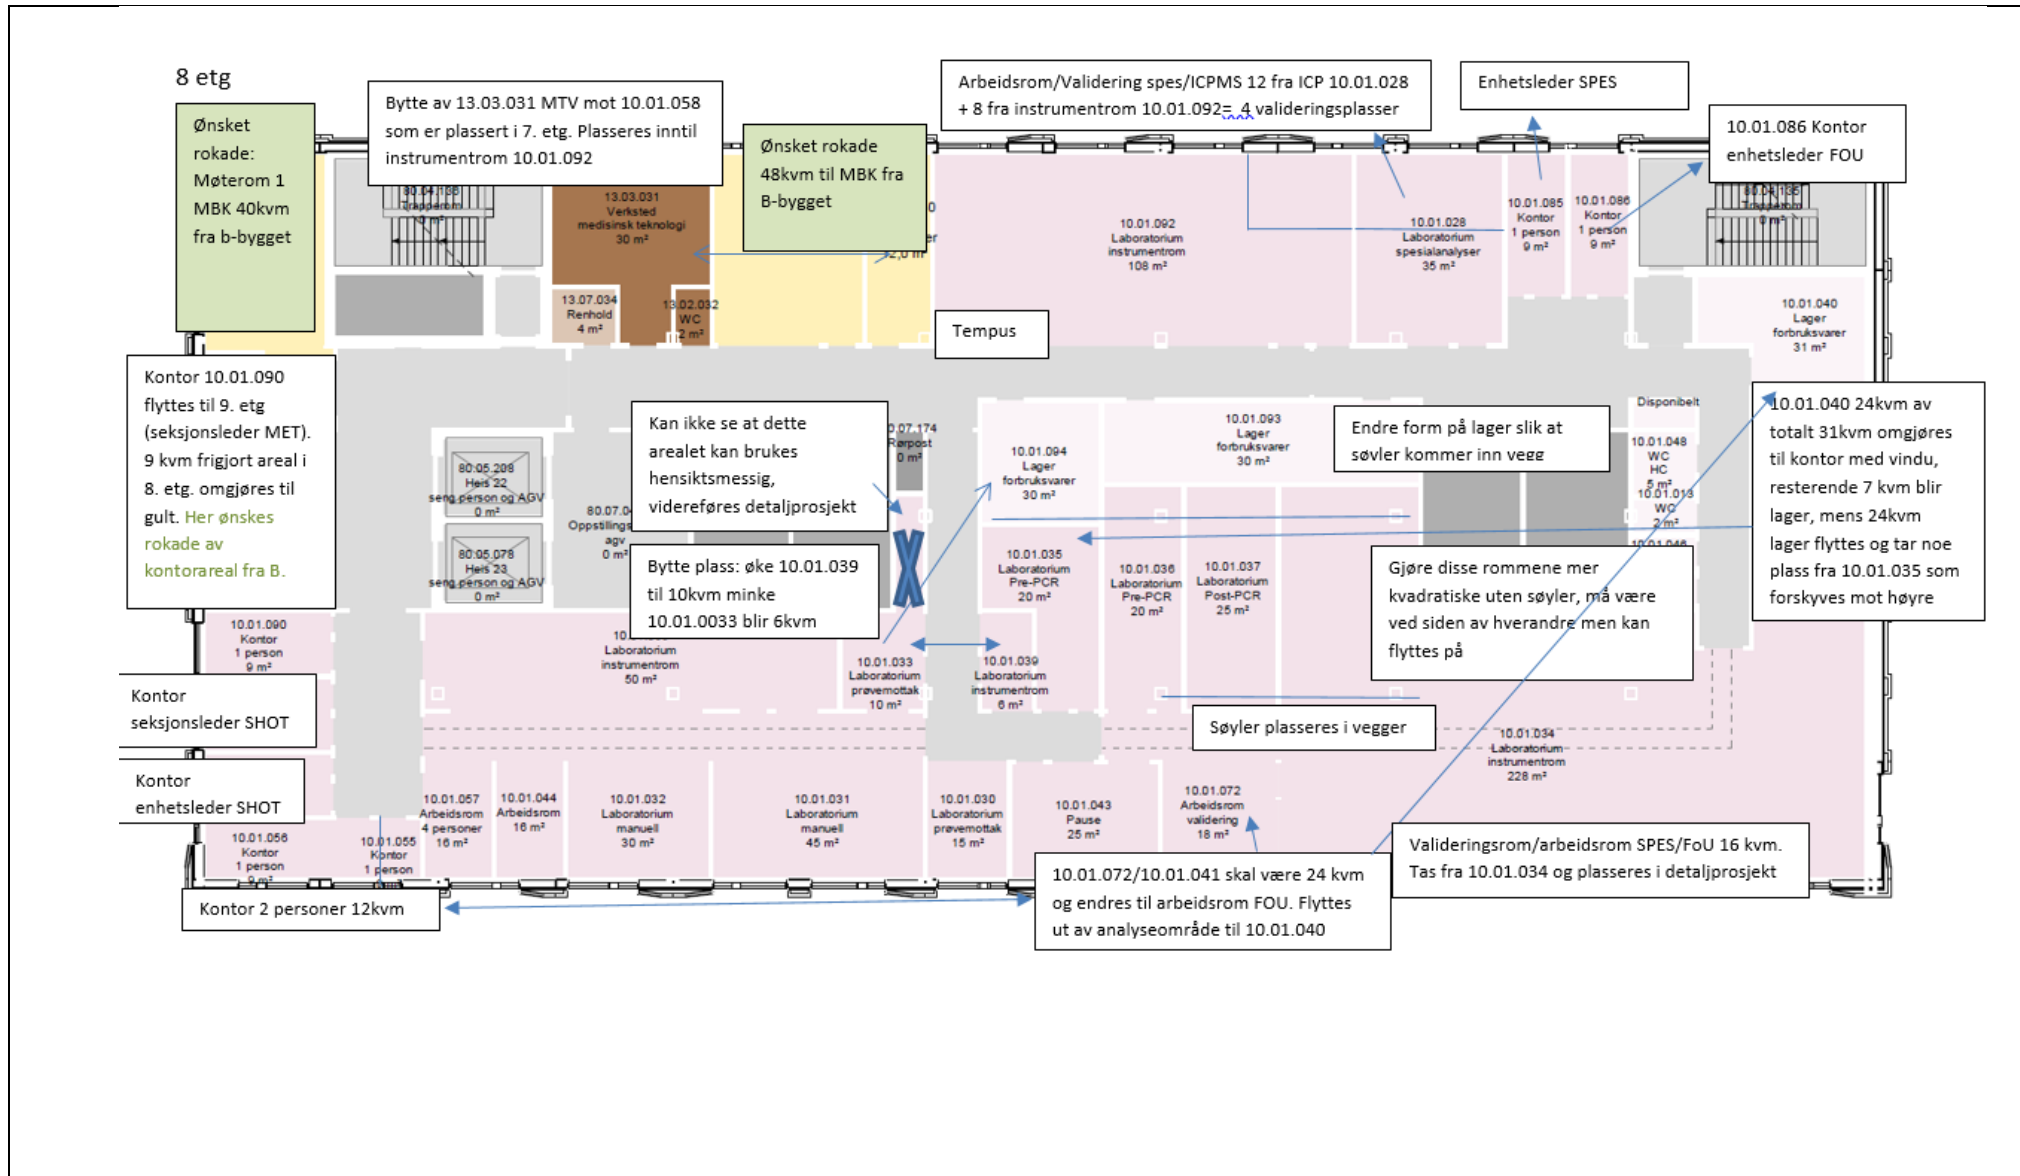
8 etg

Ønsket rokade: Møterom 1 MBK 40kvm fra b-bygget

Bytte av 13.03.031 MTV mot 10.01.058 som er plassert i 7. etg. Plasseres inntil instrumentrom 10.01.092

Ønsket rokade 48kvm til MBK fra B-bygget

Arbeidsrom/Validering spes/ICPMS 12 fra ICP 10.01.028 + 8 fra instrumentrom 10.01.092= 4 valideringsplasser

Enhetsleder SPES

10.01.086 Kontor enhetsleder FOU

80.04.186 Trapperom 0 m²

13.03.031 Verksted medisinsk teknologi 30 m²

13.07.034 Renhold 4 m²

13.02.032 WC 2 m²

10.01.092 Laboratorium instrumentrom 108 m²

10.01.028 Laboratorium spesialanalyser 35 m²

10.01.085 Kontor 1 person 9 m²

10.01.086 Kontor 1 person 9 m²

80.04.135 Trapperom 0 m²

10.01.040 Lager forbruksvarer 31 m²

Tempus

Kontor 10.01.090 flyttes til 9. etg (seksjonsleder MET). 9 kvm frigjort areal i 8. etg. omgjøres til gult. Her ønskes rokade av kontorareal fra B.

Kan ikke se at dette arealet kan brukes hensiktsmessig, videreføres detaljprosjekt

80.07.174 Rørpost 0 m²

10.01.094 Lager forbruksvarer 30 m²

10.01.093 Lager forbruksvarer 30 m²

Endre form på lager slik at søvler kommer inn vegg

Disponibelt

10.01.048 WC HC 5 m²

10.01.013 WC 2 m²

10.01.040 24kvm av totalt 31kvm omgjøres til kontor med vindu, resterende 7 kvm blir lager, mens 24kvm lager flyttes og tar noe plass fra 10.01.035 som forskyves mot høyre

80.05.208 Heis 22 seng,person og AGV 0 m²

80.05.078 Heis 23 seng,person og AGV 0 m²

80.07.0 Oppstillings agv 0 m²

Bytte plass: øke 10.01.039 til 10kvm minke 10.01.0033 blir 6kvm

10.01.035 Laboratorium Pre-PCR 20 m²

10.01.036 Laboratorium Pre-PCR 20 m²

10.01.037 Laboratorium Post-PCR 25 m²

Gjøre disse rommene mer kvadratiske uten søyler, må være ved siden av hverandre men kan flyttes på

10.01.090 Kontor 1 person 9 m²

Laboratorium instrumentrom 50 m²

10.01.033 Laboratorium prøvemottak 10 m²

10.01.039 Laboratorium instrumentrom 6 m²

Kontor seksjonsleder SHOT

Søyler plasseres i vegger

10.01.034 Laboratorium instrumentrom 228 m²

Kontor enhetsleder SHOT

10.01.057 Arbeidsrom 4 personer 16 m²

10.01.044 Arbeidsrom 16 m²

10.01.032 Laboratorium manuell 30 m²

10.01.031 Laboratorium manuell 45 m²

10.01.030 Laboratorium prøvemottak 15 m²

10.01.043 Pause 25 m²

10.01.072 Arbeidsrom validering 18 m²

10.01.056 Kontor 1 person 9 m²

10.01.055 Kontor 1 person

Validerigsrom/arbeidsrom SPES/FoU 16 kvm. Tas fra 10.01.034 og plasseres i detaljprosjekt

10.01.072/10.01.041 skal være 24 kvm og endres til arbeidsrom FOU. Flyttes ut av analyseområde til 10.01.040

Kontor 2 personer 12kvm